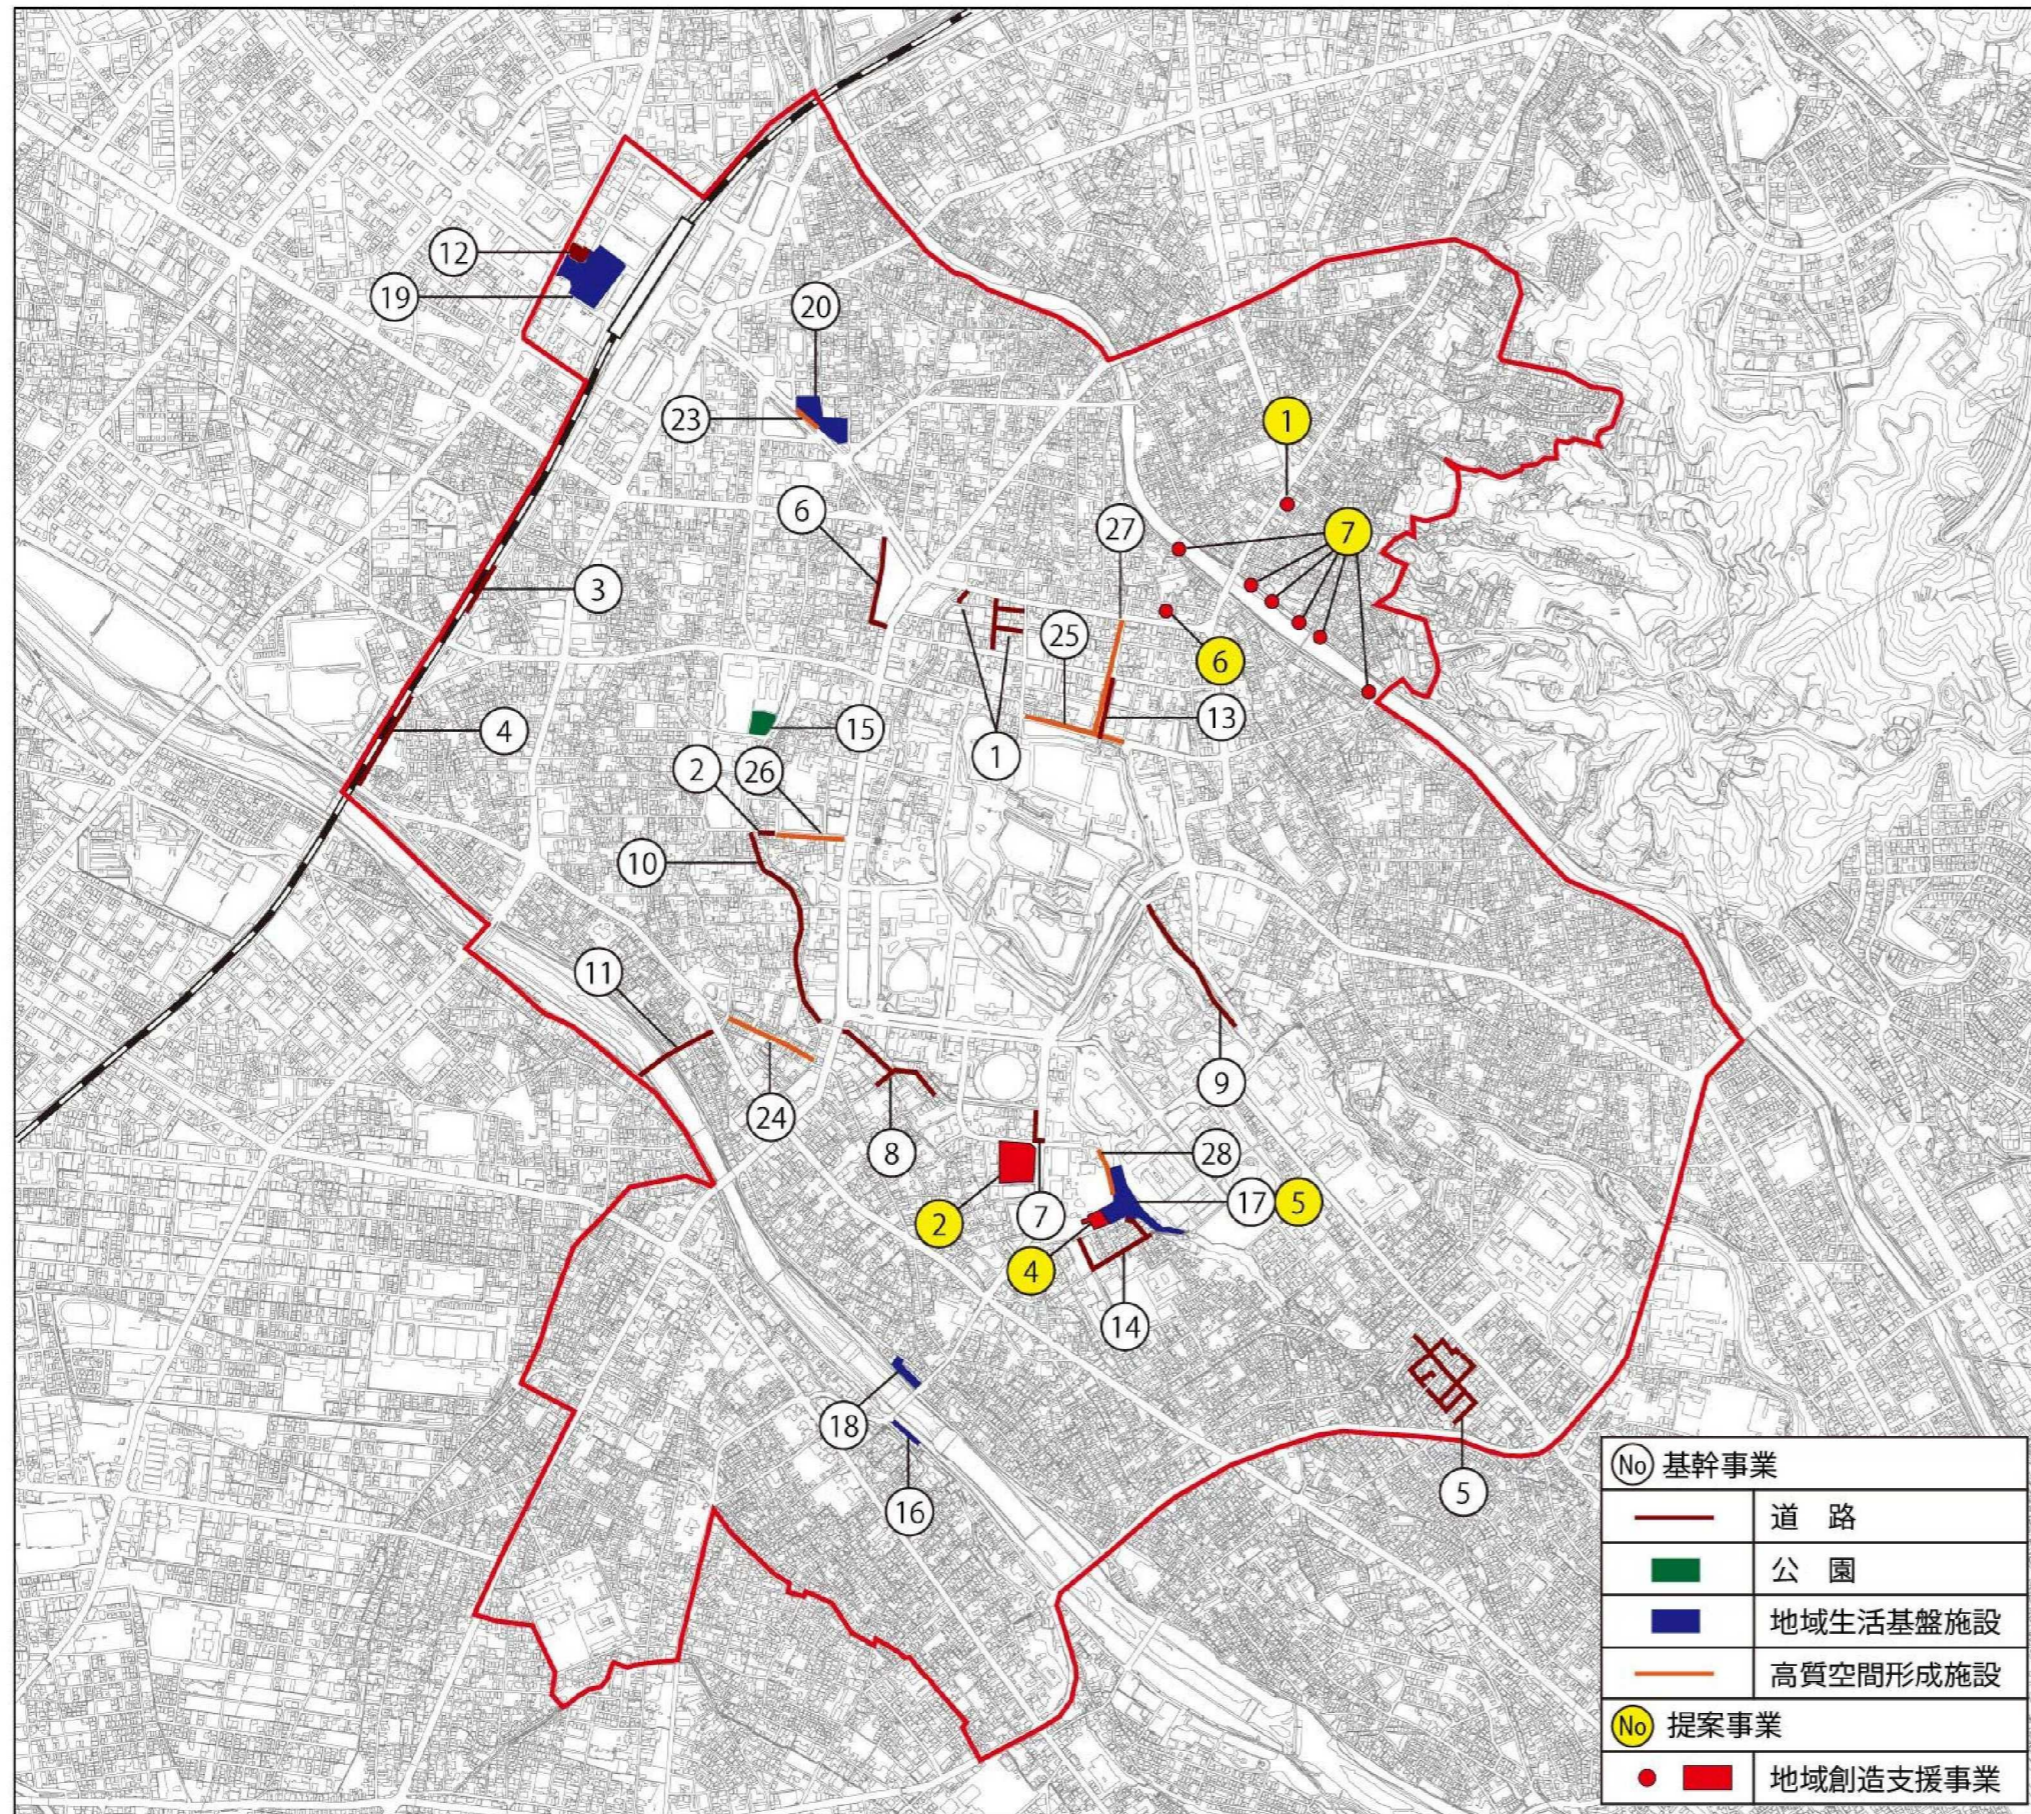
12
19
20
23
6
3
4
15
2
26
10
11
24
8
1
25
27
13
1
7
6
9
28
17
5
2
7
4
14
18
16
5

| (No) 基幹事業 | |
|---|---|
| | 道　路 |
| | 公　園 |
| | 地域生活基盤施設 |
| | 高質空間形成施設 |
| (No) 提案事業 | |
| | 地域創造支援事業 |